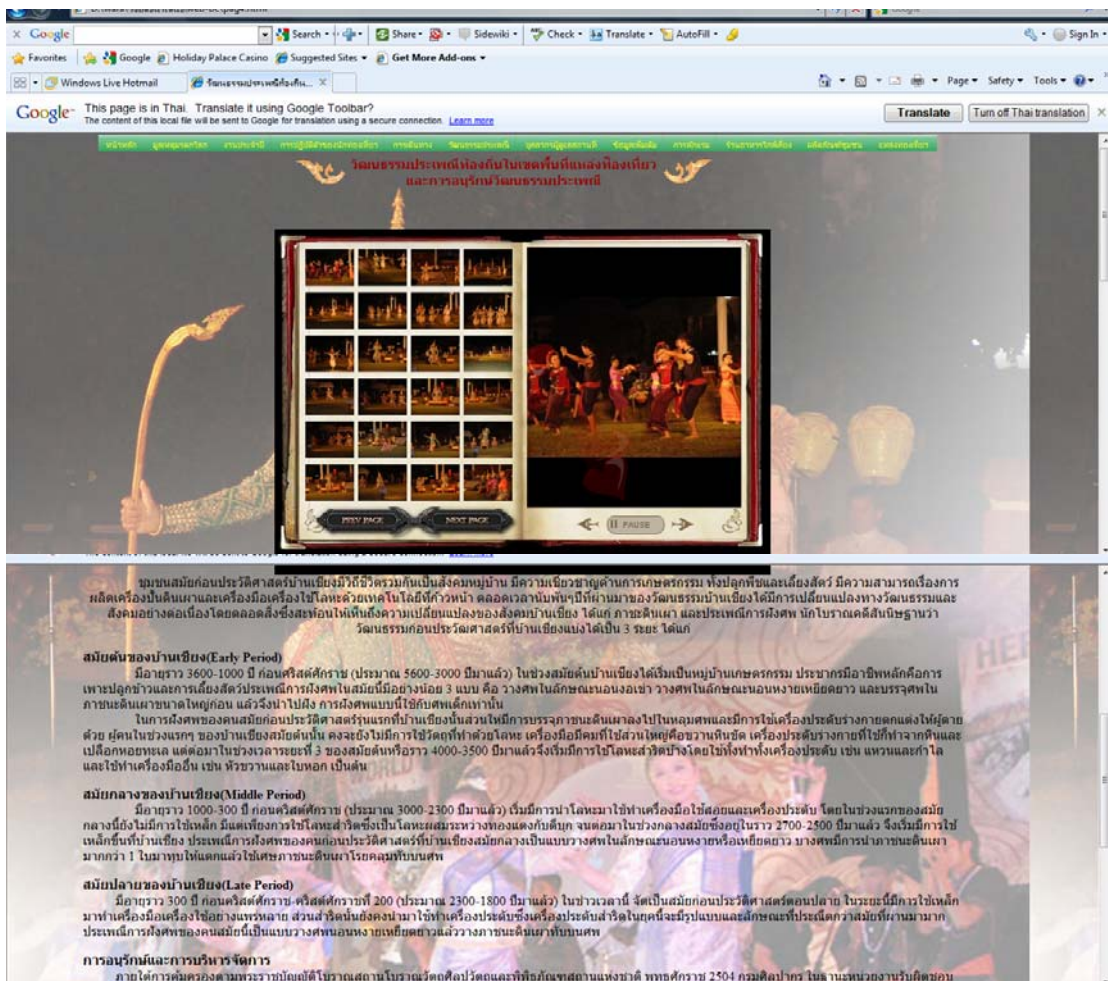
× Google | Search • | Share • | Sidewiki • | Check • | Translate • | AutoFill •
Sign In •
Favorites | Google | Holiday Palace Casino | Suggested Sites • | Get More Add-ons •
Windows Live Hotmail | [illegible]
Page • Safety • Tools •
Google This page is in Thai. Translate it using Google Toolbar?
The content of this local file will be sent to Google for translation using a secure connection. Learn more
Translate | Turn off Thai translation

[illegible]

วัฒนธรรมประเพณีท้องถิ่นในเขตพื้นที่แหล่งท่องเที่ยว
และการอนุรักษ์วัฒนธรรมประเพณี

PREV PAGE | NEXT PAGE | PAUSE

ชุมชนสมัยก่อนประวัติศาสตร์บ้านเชียงมีวิถีชีวิตรวมกันเป็นสังคมหมู่บ้าน มีความเชี่ยวชาญด้านการเกษตรกรรม ทั้งปลูกพืชและเลี้ยงสัตว์ มีความสามารถเรื่องการผลิตเครื่องปั้นดินเผาและเครื่องมือเครื่องใช้โลหะด้วยเทคโนโลยีที่ก้าวหน้า ตลอดเวลานับพันๆปีที่ผ่านมาของวัฒนธรรมบ้านเชียงได้มีการเปลี่ยนแปลงทางวัฒนธรรมและสังคมอย่างต่อเนื่องโดยตลอดสิ่งซึ่งสะท้อนให้เห็นถึงความเปลี่ยนแปลงของสังคมบ้านเชียง ได้แก่ ภาชนะดินเผา และประเพณีการฝังศพ นักโบราณคดีสันนิษฐานว่า วัฒนธรรมก่อนประวัติศาสตร์ที่บ้านเชียงแบ่งได้เป็น 3 ระยะ ได้แก่

สมัยต้นของบ้านเชียง(Early Period)
มีอายุราว 3600-1000 ปี ก่อนคริสต์ศักราช (ประมาณ 5600-3000 ปีมาแล้ว) ในช่วงสมัยต้นบ้านเชียงได้เริ่มเป็นหมู่บ้านเกษตรกรรม ประชากรมีอาชีพหลักคือการเพาะปลูกข้าวและการเลี้ยงสัตว์ประเพณีการฝังศพในสมัยนี้มีอย่างน้อย 3 แบบ คือ วางศพในลักษณะนอนงอเข่า วางศพในลักษณะนอนหงายเหยียดยาว และบรรจุศพในภาชนะดินเผาขนาดใหญ่ก่อน แล้วจึงนำไปฝัง การฝังศพแบบนี้ใช้กับศพเด็กเท่านั้น
ในการฝังศพของคนสมัยก่อนประวัติศาสตร์รุ่นแรกที่บ้านเชียงนั้นส่วนใหญ่มีการบรรจุภาชนะดินเผาลงไปในหลุมศพและมีการใช้เครื่องประดับร่างกายตกแต่งให้ผู้ตายด้วย ผู้คนในช่วงแรกๆ ของบ้านเชียงสมัยต้นนั้น คงจะยังไม่มีการใช้วัตถุที่ทำด้วยโลหะ เครื่องมือที่มีใช้ส่วนใหญ่คือขวานหินขัด เครื่องประดับร่างกายที่ใช้ก็ทำจากหินและเปลือกหอยทะเล แต่ต่อมาในช่วงเวลาระยะที่ 3 ของสมัยต้นหรือราว 4000-3500 ปีมาแล้วจึงเริ่มมีการใช้โลหะสำริดบ้างโดยใช้ทั้งทำเครื่องประดับ เช่น แหวนและกำไล และใช้ทำเครื่องมืออื่น เช่น หัวขวานและใบหอก เป็นต้น

สมัยกลางของบ้านเชียง(Middle Period)
มีอายุราว 1000-300 ปี ก่อนคริสต์ศักราช (ประมาณ 3000-2300 ปีมาแล้ว) เริ่มมีการนำโลหะมาใช้ทำเครื่องมือใช้สอยและเครื่องประดับ โดยในช่วงแรกของสมัยกลางนี้ยังไม่มีการใช้เหล็ก มีแต่เพียงการใช้โลหะสำริดซึ่งเป็นโลหะผสมระหว่างทองแดงกับดีบุก จนต่อมาในช่วงกลางสมัยซึ่งอยู่ในราว 2700-2500 ปีมาแล้ว จึงเริ่มมีการใช้เหล็กขึ้นที่บ้านเชียง ประเพณีการฝังศพของคนก่อนประวัติศาสตร์ที่บ้านเชียงสมัยกลางเป็นแบบวางศพในลักษณะนอนหงายหรือเหยียดยาว บางศพมีการนำภาชนะดินเผามากกว่า 1 ใบมาทุบให้แตกแล้วใช้เศษภาชนะดินเผาโรยคลุมทับบนศพ

สมัยปลายของบ้านเชียง(Late Period)
มีอายุราว 300 ปี ก่อนคริสต์ศักราช-คริสต์ศักราชที่ 200 (ประมาณ 2300-1800 ปีมาแล้ว) ในช่วงเวลานี้ จัดเป็นสมัยก่อนประวัติศาสตร์ตอนปลาย ในระยะนี้มีการใช้เหล็กมาทำเครื่องมือเครื่องใช้อย่างแพร่หลาย ส่วนสำริดนั้นยังคงนำมาใช้ทำเครื่องประดับซึ่งเครื่องประดับสำริดในยุคนี้จะมีรูปแบบและลักษณะที่ประณีตกว่าสมัยที่ผ่านมามาก ประเพณีการฝังศพของคนสมัยนี้เป็นแบบวางศพนอนหงายเหยียดยาวแล้ววางภาชนะดินเผาทับบนศพ

การอนุรักษ์และการบริหารจัดการ
ภายใต้การคุ้มครองตามพระราชบัญญัติโบราณสถานโบราณวัตถุศิลปวัตถุและพิพิธภัณฑสถานแห่งชาติ พุทธศักราช 2504 กรมศิลปากร ในฐานะหน่วยงานรับผิดชอบ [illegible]